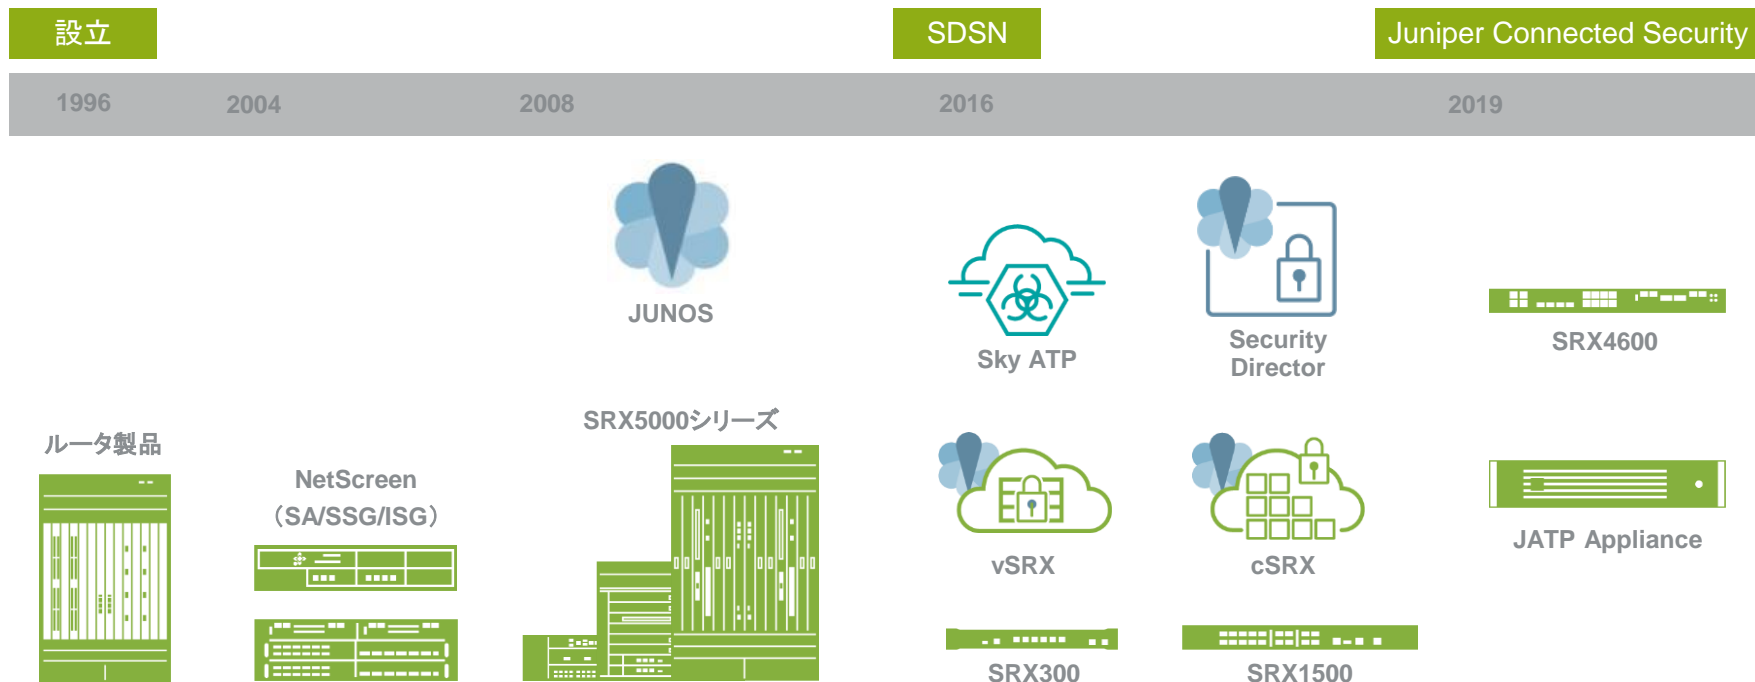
設立

SDSN

Juniper Connected Security

1996 2004 2008 2016 2019

JUNOS

Sky ATP

Security Director

SRX4600

ルータ製品

NetScreen (SA/SSG/ISG)

SRX5000シリーズ

vSRX

cSRX

JATP Appliance

SRX300

SRX1500